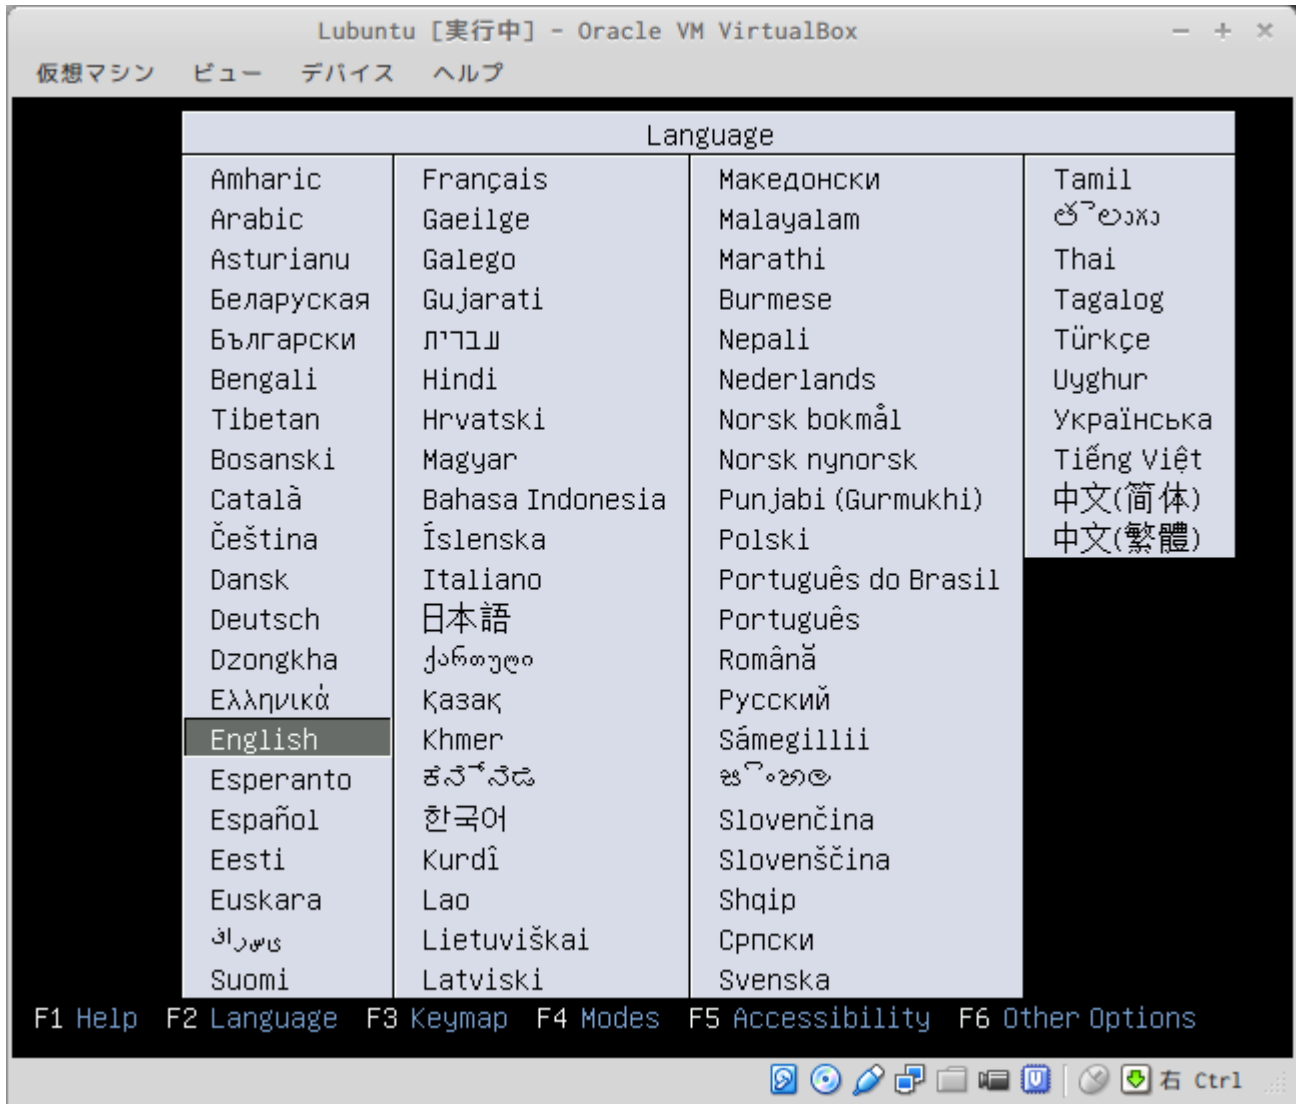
Lubuntu [実行中] - Oracle VM VirtualBox

仮想マシン ビュー デバイス ヘルプ

Language

Amharic
Arabic
Asturianu
Беларуская
Български
Bengali
Tibetan
Bosanski
Català
Čeština
Dansk
Deutsch
Dzongkha
Ελληνικά
English
Esperanto
Español
Eesti
Euskara
فارسی
Suomi

Français
Gaeilge
Galego
Gujarati
עברית
Hindi
Hrvatski
Magyar
Bahasa Indonesia
Íslenska
Italiano
日本語
ქართული
Қазақ
Khmer
ಕನ್ನಡ
한국어
Kurdî
Lao
Lietuviškai
Latviski

Македонски
Malayalam
Marathi
Burmese
Nepali
Nederlands
Norsk bokmål
Norsk nynorsk
Punjabi (Gurmukhi)
Polski
Português do Brasil
Português
Română
Русский
Sámegillii
සිංහල
Slovenčina
Slovenščina
Shqip
Српски
Svenska

Tamil
తెలుగు
Thai
Tagalog
Türkçe
Uyghur
Українська
Tiếng Việt
中文(简体)
中文(繁體)

F1 Help F2 Language F3 Keymap F4 Modes F5 Accessibility F6 Other Options

右 Ctrl